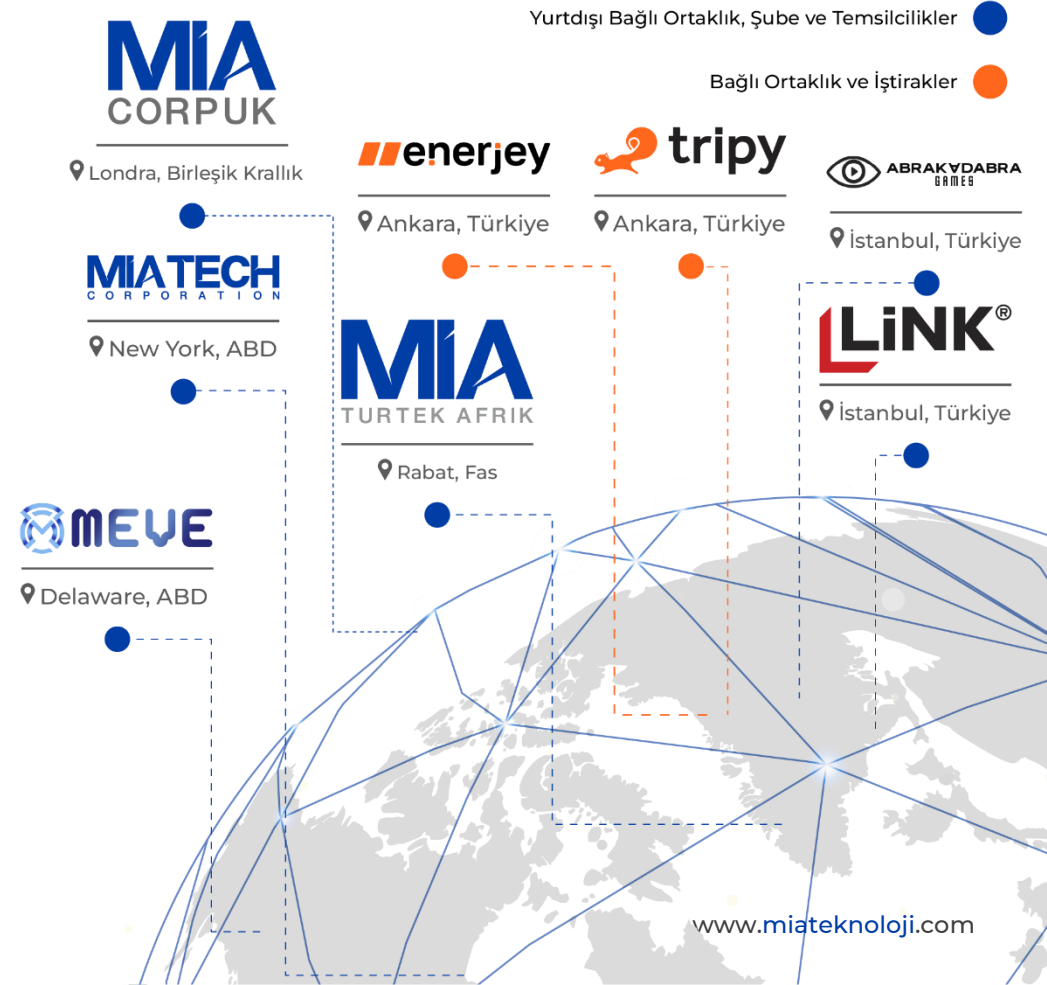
Yurtdışı Bağlı Ortaklık, Şube ve Temsilcilikler

Bağlı Ortaklık ve İştirakler

MIA
CORPUK

Londra, Birleşik Krallık

enerjey

Ankara, Türkiye

tripy

Ankara, Türkiye

ABRAKADABRA
GAMES

İstanbul, Türkiye

MIATECH
CORPORATION

New York, ABD

MIA
TURTEK AFRIK

Rabat, Fas

LiNK®

İstanbul, Türkiye

MEVE

Delaware, ABD

www.miateknoloji.com